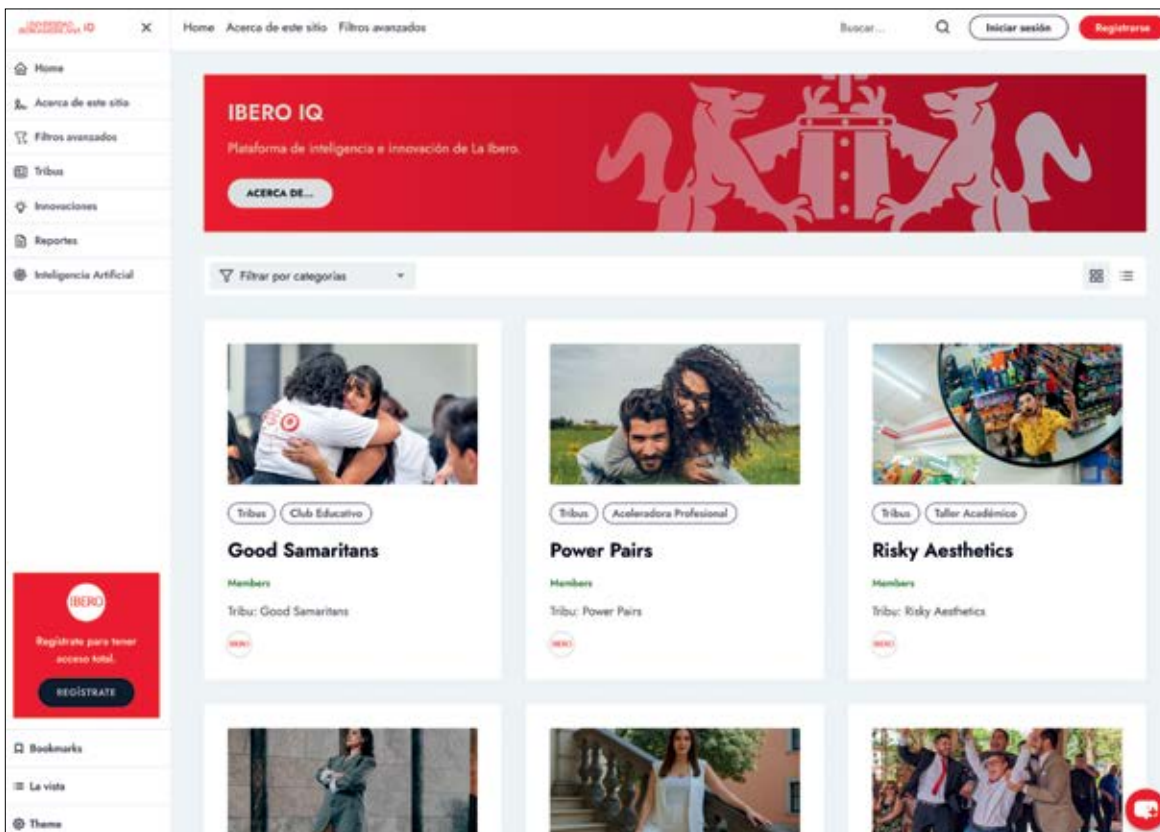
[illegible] IQ

Home

Acerca de este sitio

Filtros avanzados

Tribus

Innovaciones

Reportes

Inteligencia Artificial

Home Acerca de este sitio Filtros avanzados

Buscar...

Iniciar sesión

Registrarse

IBERO IQ

Plataforma de inteligencia e innovación de La Ibero.

ACERCA DE...

Filtrar por categorías

Tribus Club Educativo

Good Samaritans

Members

Tribu: Good Samaritans

IBERO

Tribus Aceleradora Profesional

Power Pairs

Members

Tribu: Power Pairs

IBERO

Tribus Taller Académico

Risky Aesthetics

Members

Tribu: Risky Aesthetics

IBERO

IBERO

Regístrate para tener acceso total.

REGÍSTRATE

Bookmarks

La vista

Theme